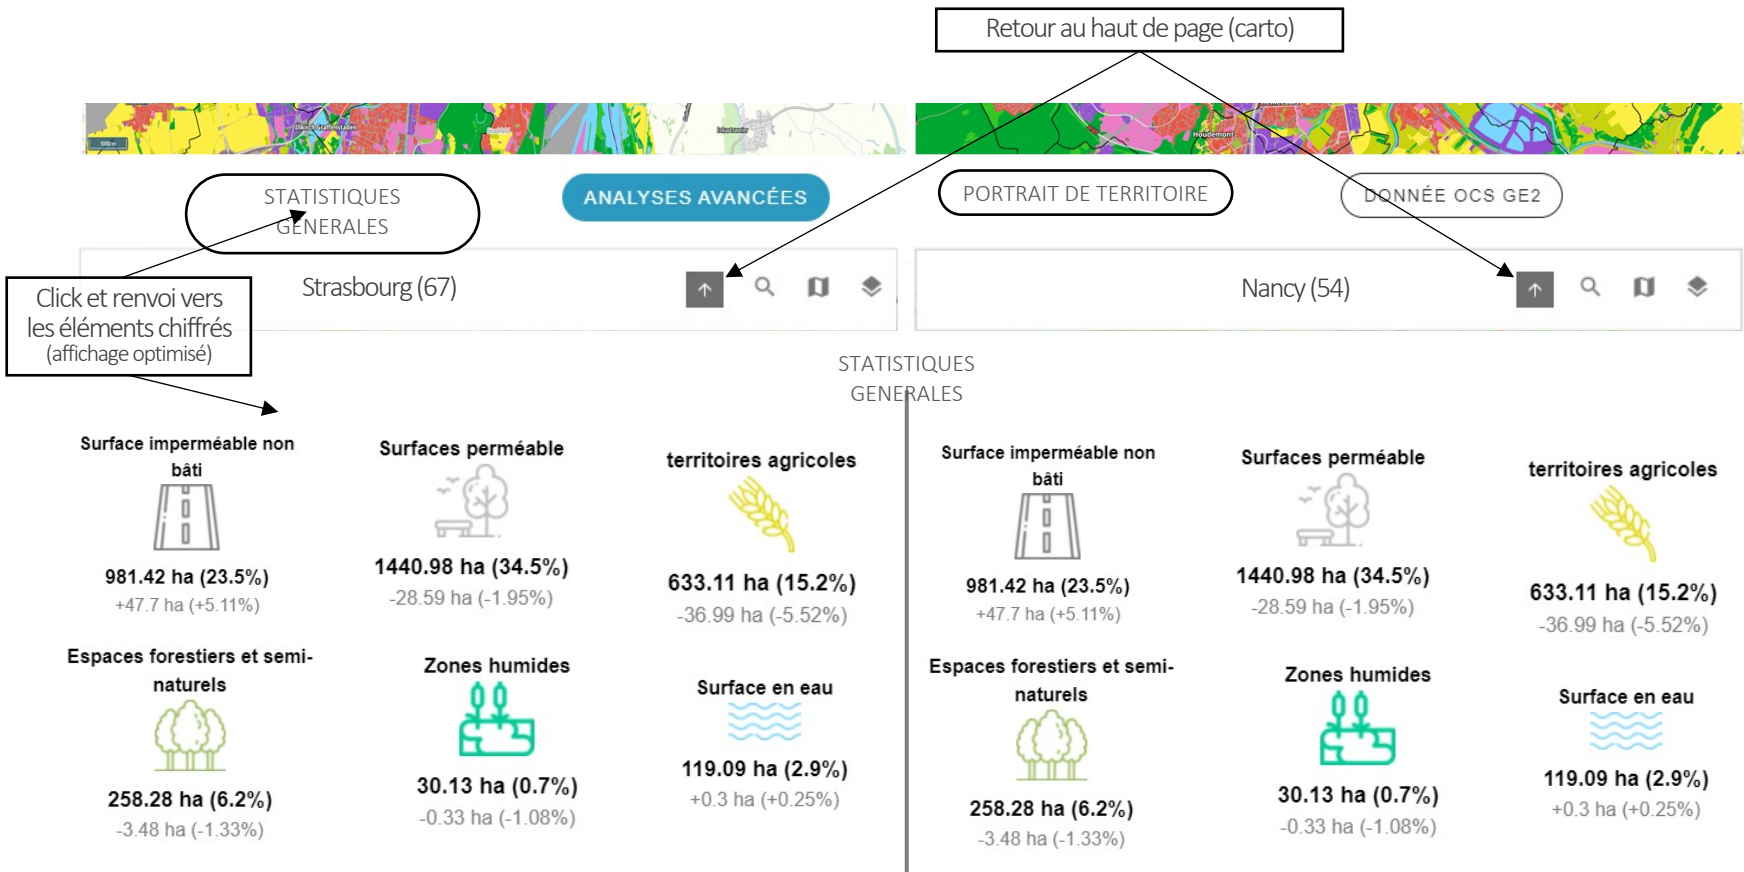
Retour au haut de page (carto)

STATISTIQUES GENERALES

ANALYSES AVANCÉES

PORTRAIT DE TERRITOIRE

DONNÉE OCS GE2

Click et renvoi vers les éléments chiffrés (affichage optimisé)

Strasbourg (67)

Nancy (54)

STATISTIQUES GENERALES

Surface imperméable non bâti
981.42 ha (23.5%)
+47.7 ha (+5.11%)

Surfaces perméable
1440.98 ha (34.5%)
-28.59 ha (-1.95%)

territoires agricoles
633.11 ha (15.2%)
-36.99 ha (-5.52%)

Espaces forestiers et semi-naturels
258.28 ha (6.2%)
-3.48 ha (-1.33%)

Zones humides
30.13 ha (0.7%)
-0.33 ha (-1.08%)

Surface en eau
119.09 ha (2.9%)
+0.3 ha (+0.25%)

Surface imperméable non bâti
981.42 ha (23.5%)
+47.7 ha (+5.11%)

Surfaces perméable
1440.98 ha (34.5%)
-28.59 ha (-1.95%)

territoires agricoles
633.11 ha (15.2%)
-36.99 ha (-5.52%)

Espaces forestiers et semi-naturels
258.28 ha (6.2%)
-3.48 ha (-1.33%)

Zones humides
30.13 ha (0.7%)
-0.33 ha (-1.08%)

Surface en eau
119.09 ha (2.9%)
+0.3 ha (+0.25%)